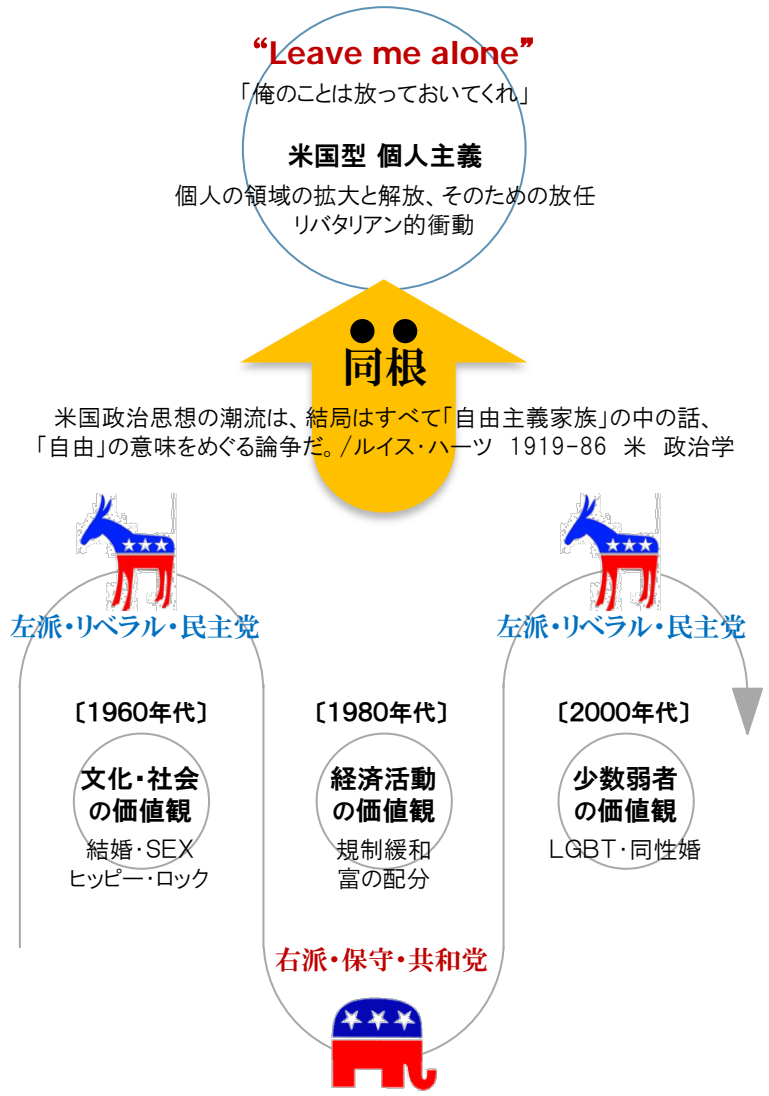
“Leave me alone”
「俺のことは放っておいてくれ」

米国型 個人主義

個人の領域の拡大と解放、そのための放任
リバタリアン的衝動

同根

米国政治思想の潮流は、結局はすべて「自由主義家族」の中の話、
「自由」の意味をめぐる論争だ。/ルイス・ハーツ 1919-86 米 政治学

左派・リベラル・民主党

左派・リベラル・民主党

〔1960年代〕

文化・社会
の価値観

結婚・SEX
ヒッピー・ロック

〔1980年代〕

経済活動
の価値観

規制緩和
富の配分

〔2000年代〕

少数弱者
の価値観

LGBT・同性婚

右派・保守・共和党